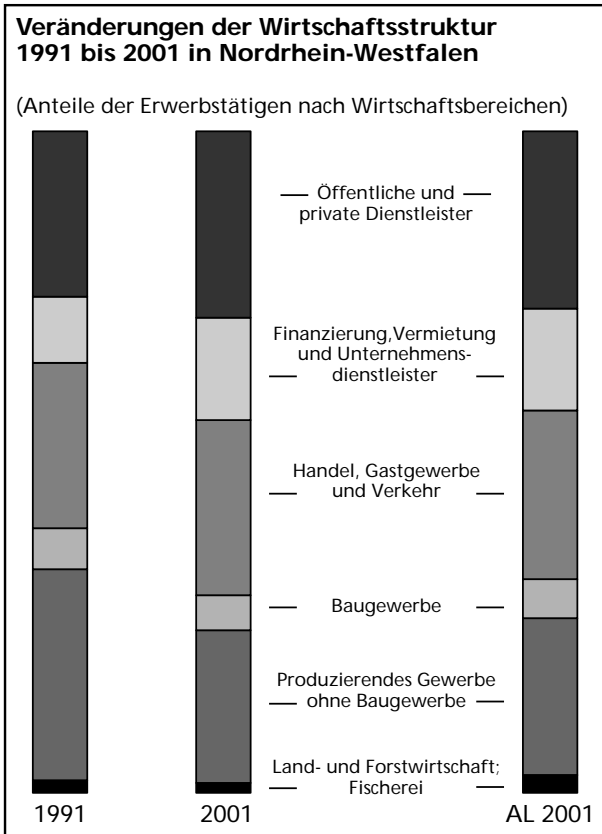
**Veränderungen der Wirtschaftsstruktur 1991 bis 2001 in Nordrhein-Westfalen**

(Anteile der Erwerbstätigen nach Wirtschaftsbereichen)

Öffentliche und private Dienstleister

Finanzierung,Vermietung und Unternehmensdienstleister

Handel, Gastgewerbe und Verkehr

Baugewerbe

Produzierendes Gewerbe ohne Baugewerbe

Land- und Forstwirtschaft; Fischerei

1991

2001

AL 2001